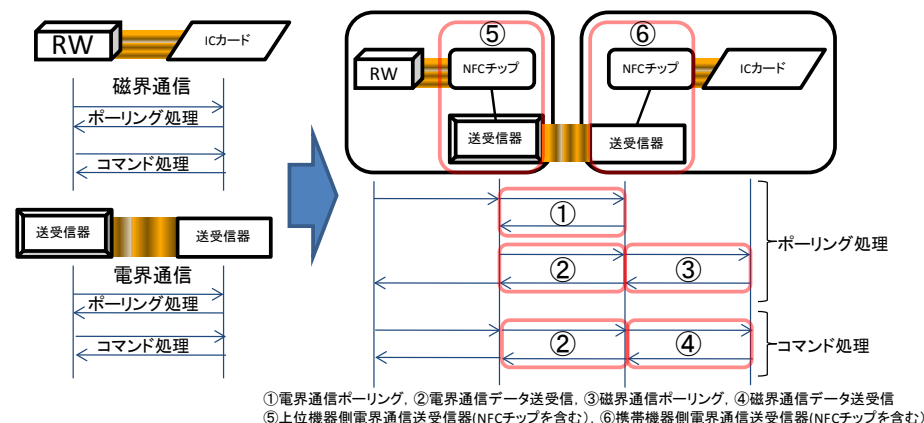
RW

ICカード

磁界通信

ポーリング処理

コマンド処理

送受信器

送受信器

電界通信

ポーリング処理

コマンド処理

⑤

⑥

RW

NFCチップ

NFCチップ

ICカード

送受信器

送受信器

①

②

③

ポーリング処理

②

④

コマンド処理

①電界通信ポーリング，②電界通信データ送受信，③磁界通信ポーリング，④磁界通信データ送受信
⑤上位機器側電界通信送受信器(NFCチップを含む)，⑥携帯機器側電界通信送受信器(NFCチップを含む)